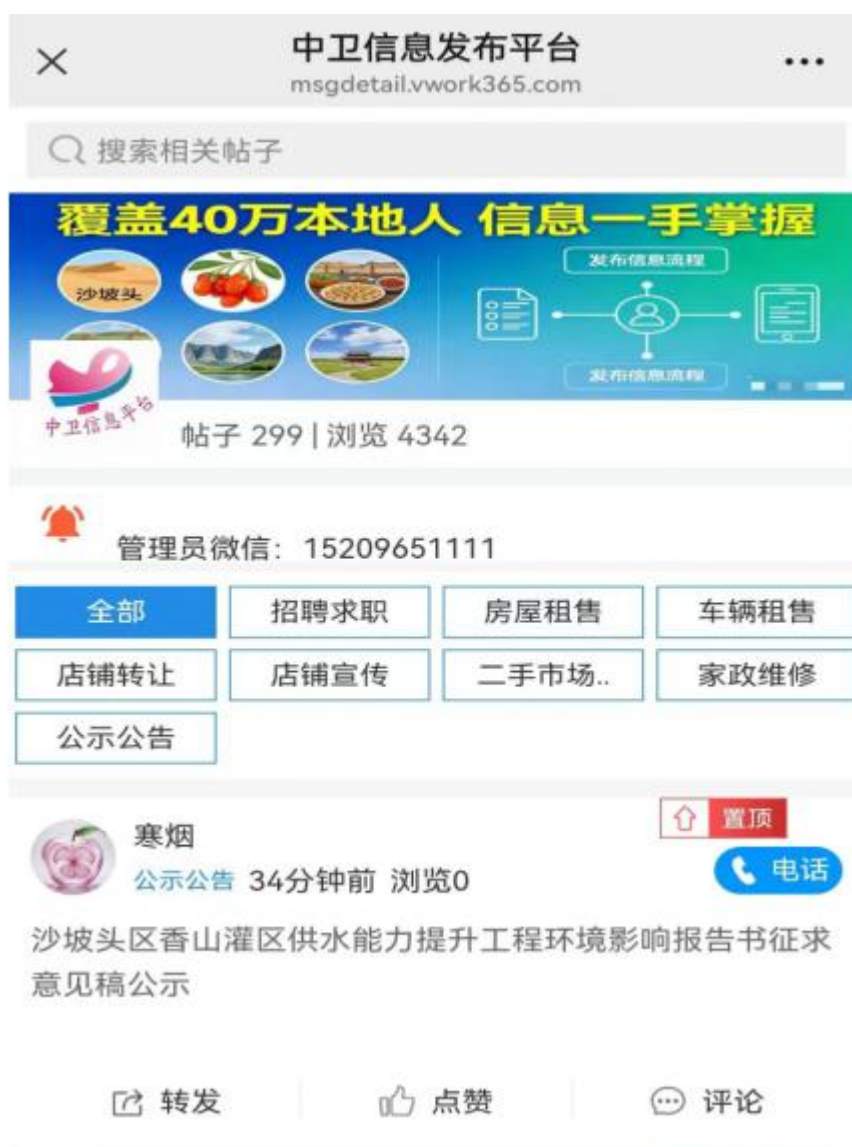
×
中卫信息发布平台
msgdetail.vwork365.com
...

搜索相关帖子

覆盖40万本地人 信息一手掌握
沙坡头
发布信息流程
发布信息流程

中卫信息平台
帖子 299 | 浏览 4342

管理员微信：15209651111

| 全部 | 招聘求职 | 房屋租售 | 车辆租售 |
|---|---|---|---|
| 店铺转让 | 店铺宣传 | 二手市场.. | 家政维修 |
| 公示公告 | | | |

置顶
寒烟
公示公告 34分钟前 浏览0
电话

沙坡头区香山灌区供水能力提升工程环境影响报告书征求意见稿公示

转发 点赞 评论